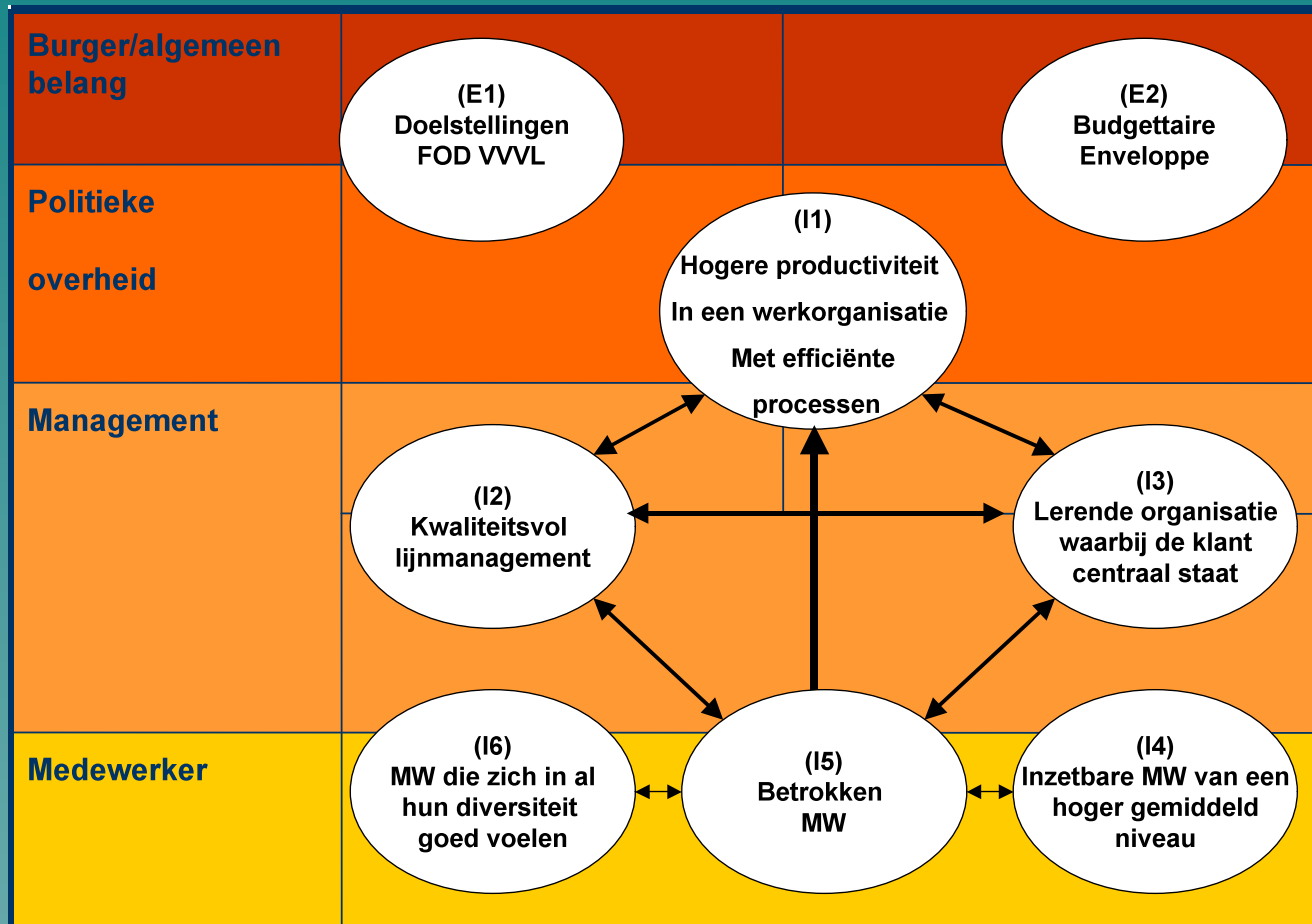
Burger/algemeen belang

(E1)
Doelstellingen
FOD VVVL

(E2)
Budgettaire
Enveloppe

Politieke

overheid

(I1)
Hogere productiviteit
In een werkorganisatie
Met efficiënte
processen

Management

(I2)
Kwaliteitsvol
lijnmanagement

(I3)
Lerende organisatie
waarbij de klant
centraal staat

Medewerker

(I6)
MW die zich in al
hun diversiteit
goed voelen

(I5)
Betrokken
MW

(I4)
Inzetbare MW van een
hoger gemiddeld
niveau